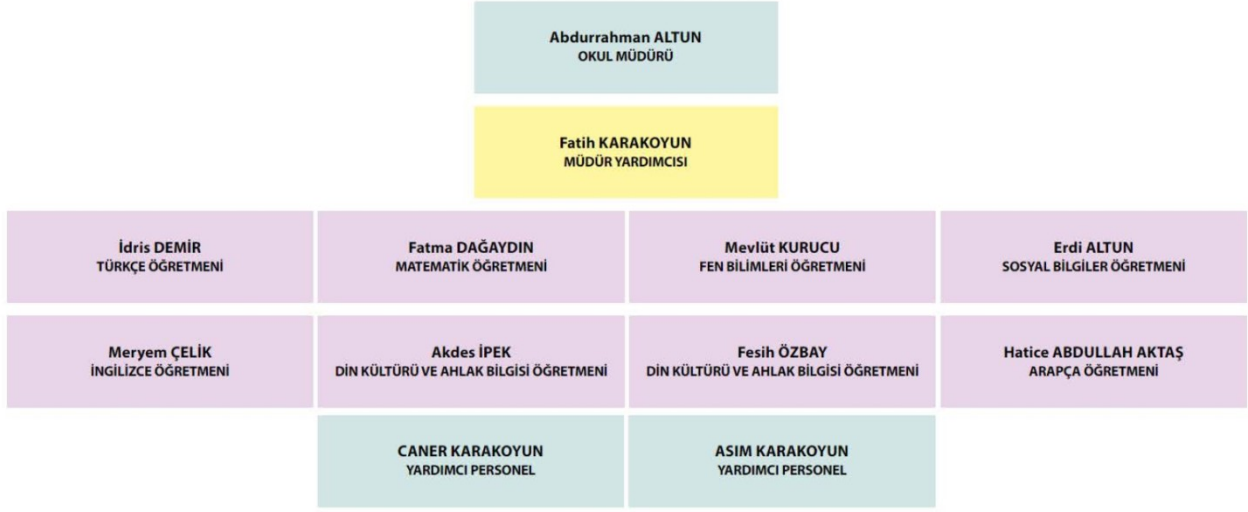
Abdurrahman ALTUN
OKUL MÜDÜRÜ

Fatih KARAKOYUN
MÜDÜR YARDIMCISI

İdris DEMİR
TÜRKÇE ÖĞRETMENİ

Fatma DAĞAYDIN
MATEMATİK ÖĞRETMENİ

Mevlüt KURUCU
FEN BİLİMLERİ ÖĞRETMENİ

Erdi ALTUN
SOSYAL BİLGİLER ÖĞRETMENİ

Meryem ÇELİK
İNGİLİZCE ÖĞRETMENİ

Akdes İPEK
DİN KÜLTÜRÜ VE AHLAK BİLGİSİ ÖĞRETMENİ

Fesih ÖZBAY
DİN KÜLTÜRÜ VE AHLAK BİLGİSİ ÖĞRETMENİ

Hatice ABDULLAH AKTAŞ
ARAPÇA ÖĞRETMENİ

CANER KARAKOYUN
YARDIMCI PERSONEL

ASIM KARAKOYUN
YARDIMCI PERSONEL